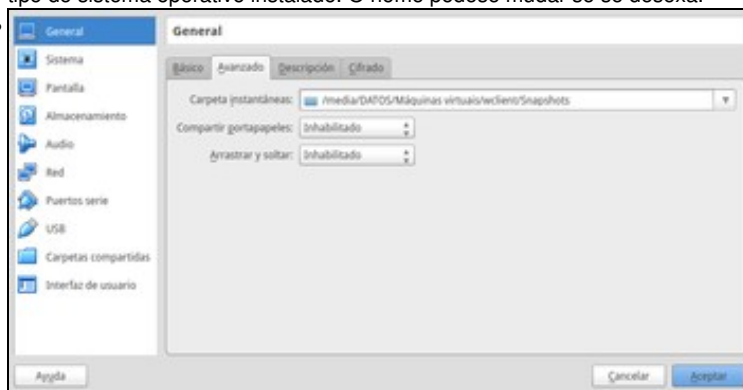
tipo de sistema operativo instalado. O nome podese mudar se se desexa.

General
Sistema
Pantalla
Almacenamiento
Audio
Red
Puertos serie
USB
Carpetas compartidas
Interfaz de usuario

General

Básico | Avanzado | Descripción | Cifrado

Carpeta instantáneas: /media/DATOS/Máquinas virtuais/wclient/Snapshots
Compartir portapapeles: Inhabilitado
Arrastrar y soltar: Inhabilitado

Ayuda
Cancelar
Aceptar